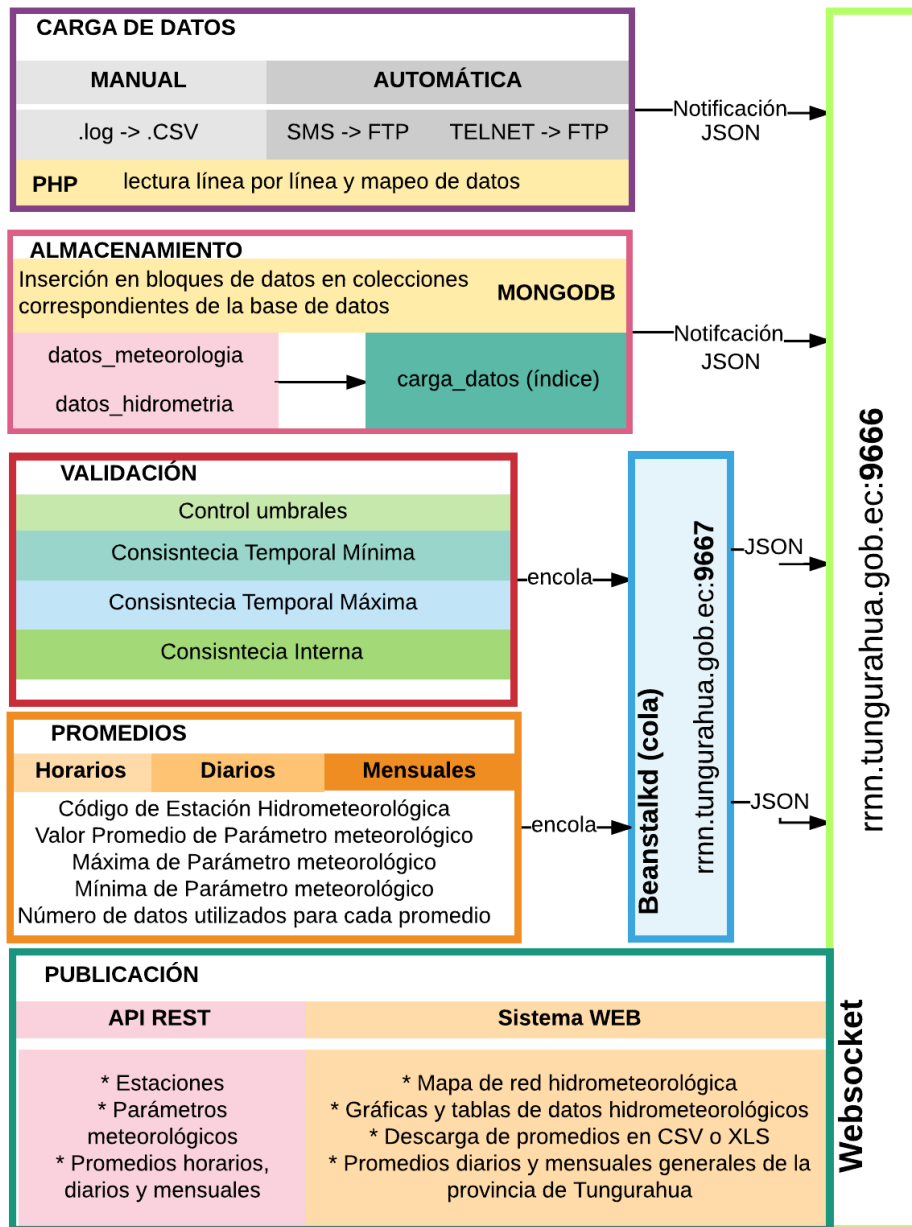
CARGA DE DATOS

| MANUAL | AUTOMÁTICA | |
|---|---|---|
| .log -> .CSV | SMS -> FTP | TELNET -> FTP |

PHP lectura línea por línea y mapeo de datos

Notificación JSON

ALMACENAMIENTO

Inserción en bloques de datos en colecciones correspondientes de la base de datos MONGODB

datos_meteorologia

datos_hidrometria

carga_datos (índice)

Notifcación JSON

VALIDACIÓN

Control umbrales

Consisntecia Temporal Mínima

Consisntecia Temporal Máxima

Consisntecia Interna

encola

Beanstalkd (cola)

rrnn.tungurahua.gob.ec:9667

JSON

rrnn.tungurahua.gob.ec:9666

PROMEDIOS

| Horarios | Diarios | Mensuales |
|---|---|---|

Código de Estación Hidrometeorológica
Valor Promedio de Parámetro meteorológico
Máxima de Parámetro meteorológico
Mínima de Parámetro meteorológico
Número de datos utilizados para cada promedio

encola

JSON

PUBLICACIÓN

| API REST | Sistema WEB |
|---|---|
| * Estaciones<br>* Parámetros meteorológicos<br>* Promedios horarios, diarios y mensuales | * Mapa de red hidrometeorológica<br>* Gráficas y tablas de datos hidrometeorológicos<br>* Descarga de promedios en CSV o XLS<br>* Promedios diarios y mensuales generales de la provincia de Tungurahua |

Websocket